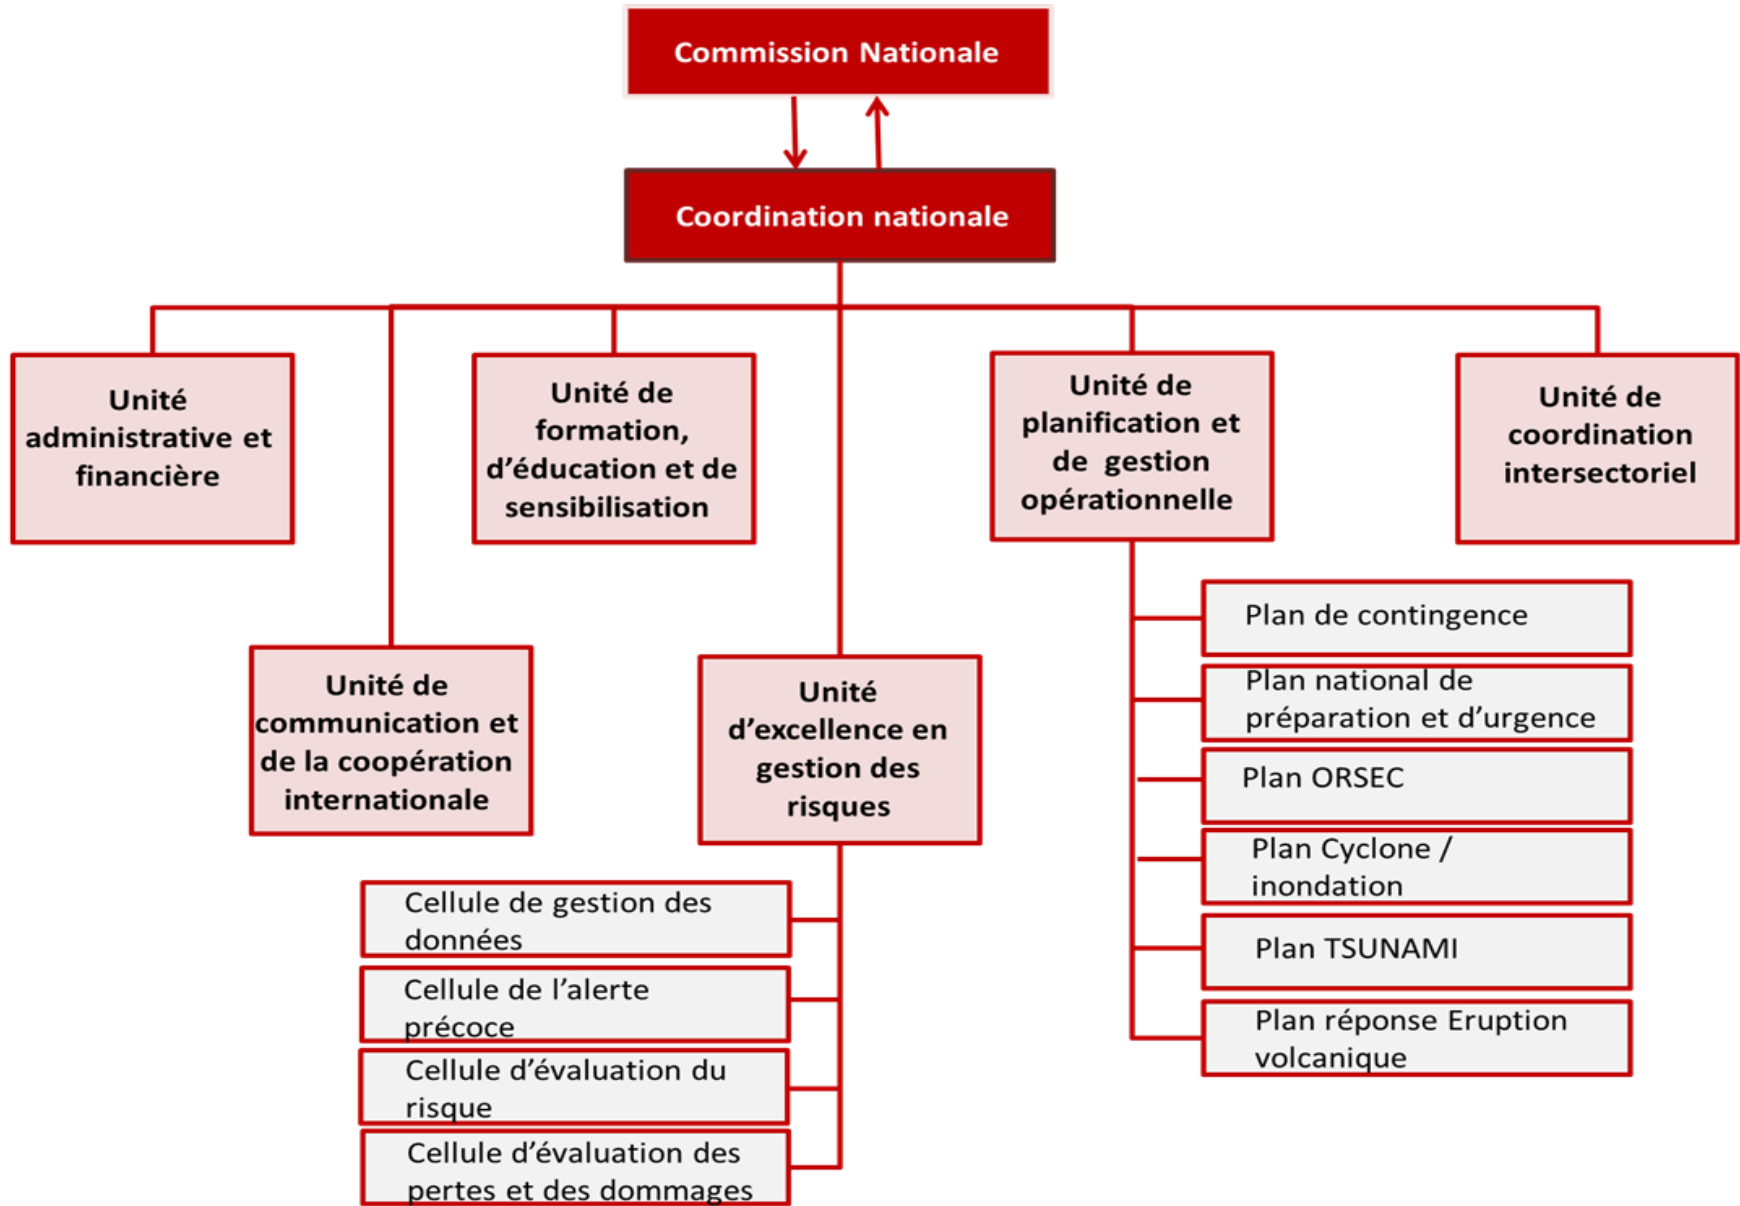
Commission Nationale

Coordination nationale

Unité administrative et financière

Unité de formation, d'éducation et de sensibilisation

Unité de planification et de gestion opérationnelle

Unité de coordination intersectoriel

Unité de communication et de la coopération internationale

Unité d'excellence en gestion des risques

Plan de contingence

Plan national de préparation et d'urgence

Plan ORSEC

Plan Cyclone / inondation

Plan TSUNAMI

Plan réponse Eruption volcanique

Cellule de gestion des données

Cellule de l'alerte précoce

Cellule d'évaluation du risque

Cellule d'évaluation des pertes et des dommages